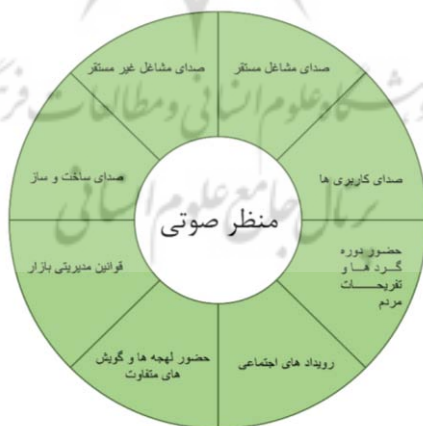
منظر صوتی

صدای مشاغل مستقر

صدای کاربری ها

حضور دوره گرد ها و تفریحات مردم

رویداد های اجتماعی

حضور لهجه ها و گویش های متفاوت

قوانین مدیریتی بازار

صدای ساخت و ساز

صدای مشاغل غیر مستقر

پژوهشگاه علوم انسانی و مطالعات فرهنگی
پرتال جامع علوم انسانی